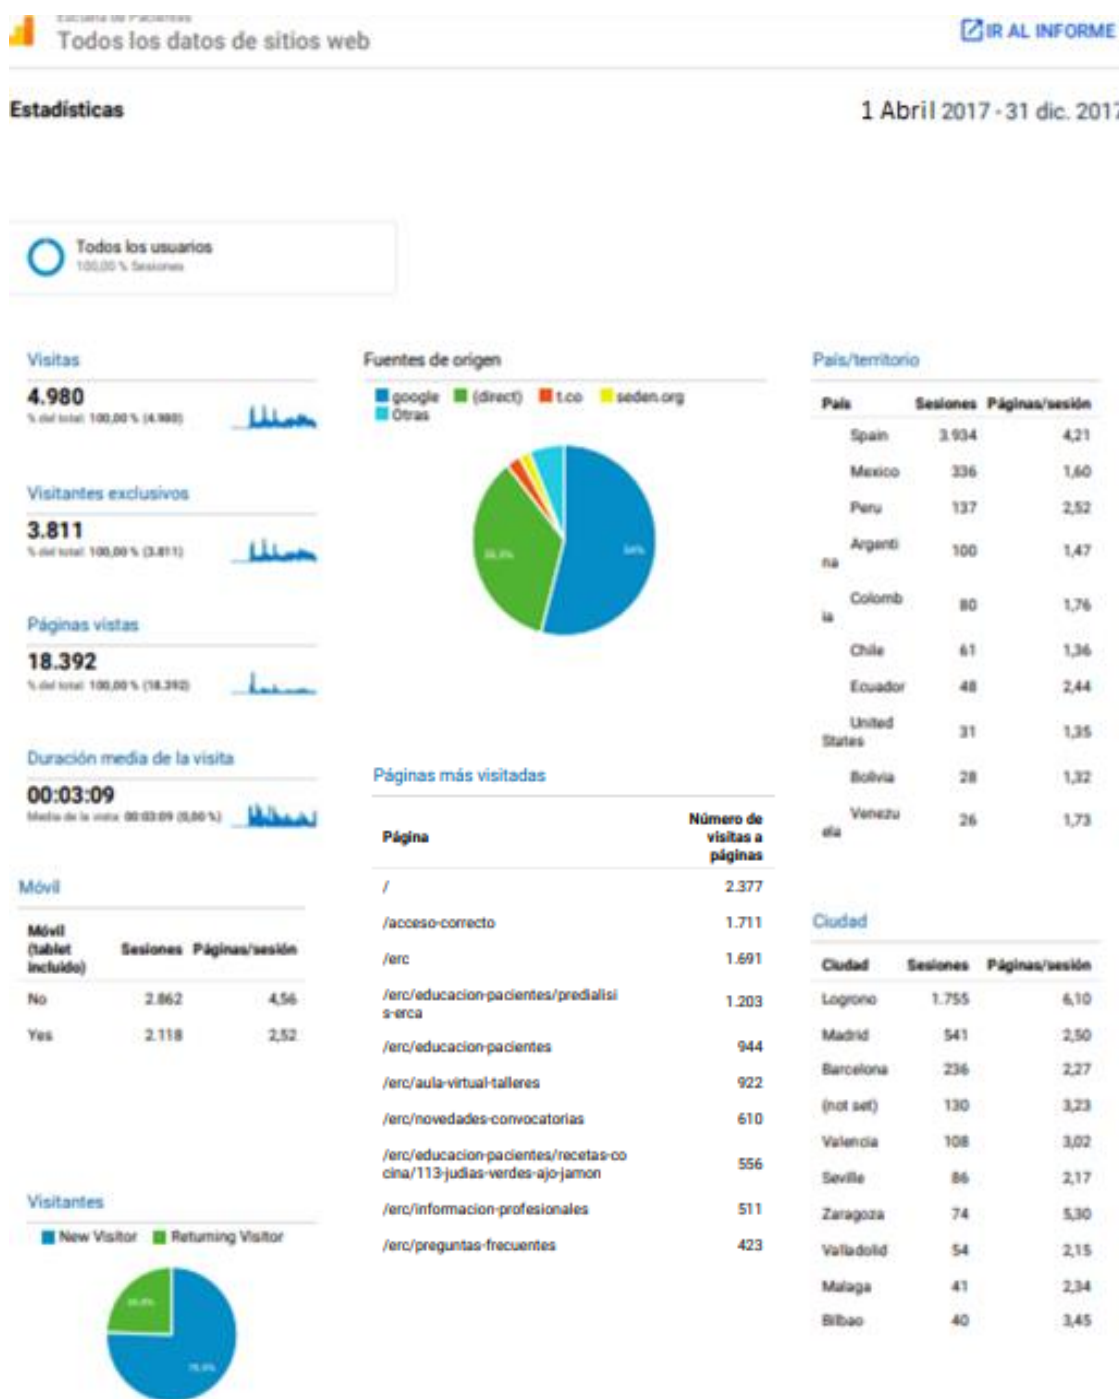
Escuela de Pacientes
Todos los datos de sitios web

IR AL INFORME

Estadísticas

1 Abril 2017 - 31 dic. 2017

Todos los usuarios
100,00 % Sesiones

Visitas
4.980
% del total: 100,00 % (4.980)

Visitantes exclusivos
3.811
% del total: 100,00 % (3.811)

Páginas vistas
18.392
% del total: 100,00 % (18.392)

Duración media de la visita
00:03:09
Media de la vista: 00:03:09 (0,00 %)

Móvil

| Móvil (tablet incluido) | Sesiones | Páginas/sesión |
|---|---|---|
| No | 2.862 | 4,56 |
| Yes | 2.118 | 2,52 |

Visitantes
New Visitor Returning Visitor
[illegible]
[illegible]

Fuentes de origen
google (direct) t.co seden.org Otras
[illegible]
54%

Páginas más visitadas

| Página | Número de visitas a páginas |
|---|---|
| / | 2.377 |
| /acceso-correcto | 1.711 |
| /erc | 1.691 |
| /erc/educacion-pacientes/predialisis-erca | 1.203 |
| /erc/educacion-pacientes | 944 |
| /erc/aula-virtual-talleres | 922 |
| /erc/novedades-convocatorias | 610 |
| /erc/educacion-pacientes/recetas-cocina/113-judias-verdes-ajo-jamon | 556 |
| /erc/informacion-profesionales | 511 |
| /erc/preguntas-frecuentes | 423 |

País/territorio

| País | Sesiones | Páginas/sesión |
|---|---|---|
| Spain | 3.934 | 4,21 |
| Mexico | 336 | 1,60 |
| Peru | 137 | 2,52 |
| Argentina | 100 | 1,47 |
| Colombia | 80 | 1,76 |
| Chile | 61 | 1,36 |
| Ecuador | 48 | 2,44 |
| United States | 31 | 1,35 |
| Bolivia | 28 | 1,32 |
| Venezuela | 26 | 1,73 |

Ciudad

| Ciudad | Sesiones | Páginas/sesión |
|---|---|---|
| Logrono | 1.755 | 6,10 |
| Madrid | 541 | 2,50 |
| Barcelona | 236 | 2,27 |
| (not set) | 130 | 3,23 |
| Valencia | 108 | 3,02 |
| Seville | 86 | 2,17 |
| Zaragoza | 74 | 5,30 |
| Valladolid | 54 | 2,15 |
| Malaga | 41 | 2,34 |
| Bilbao | 40 | 3,45 |